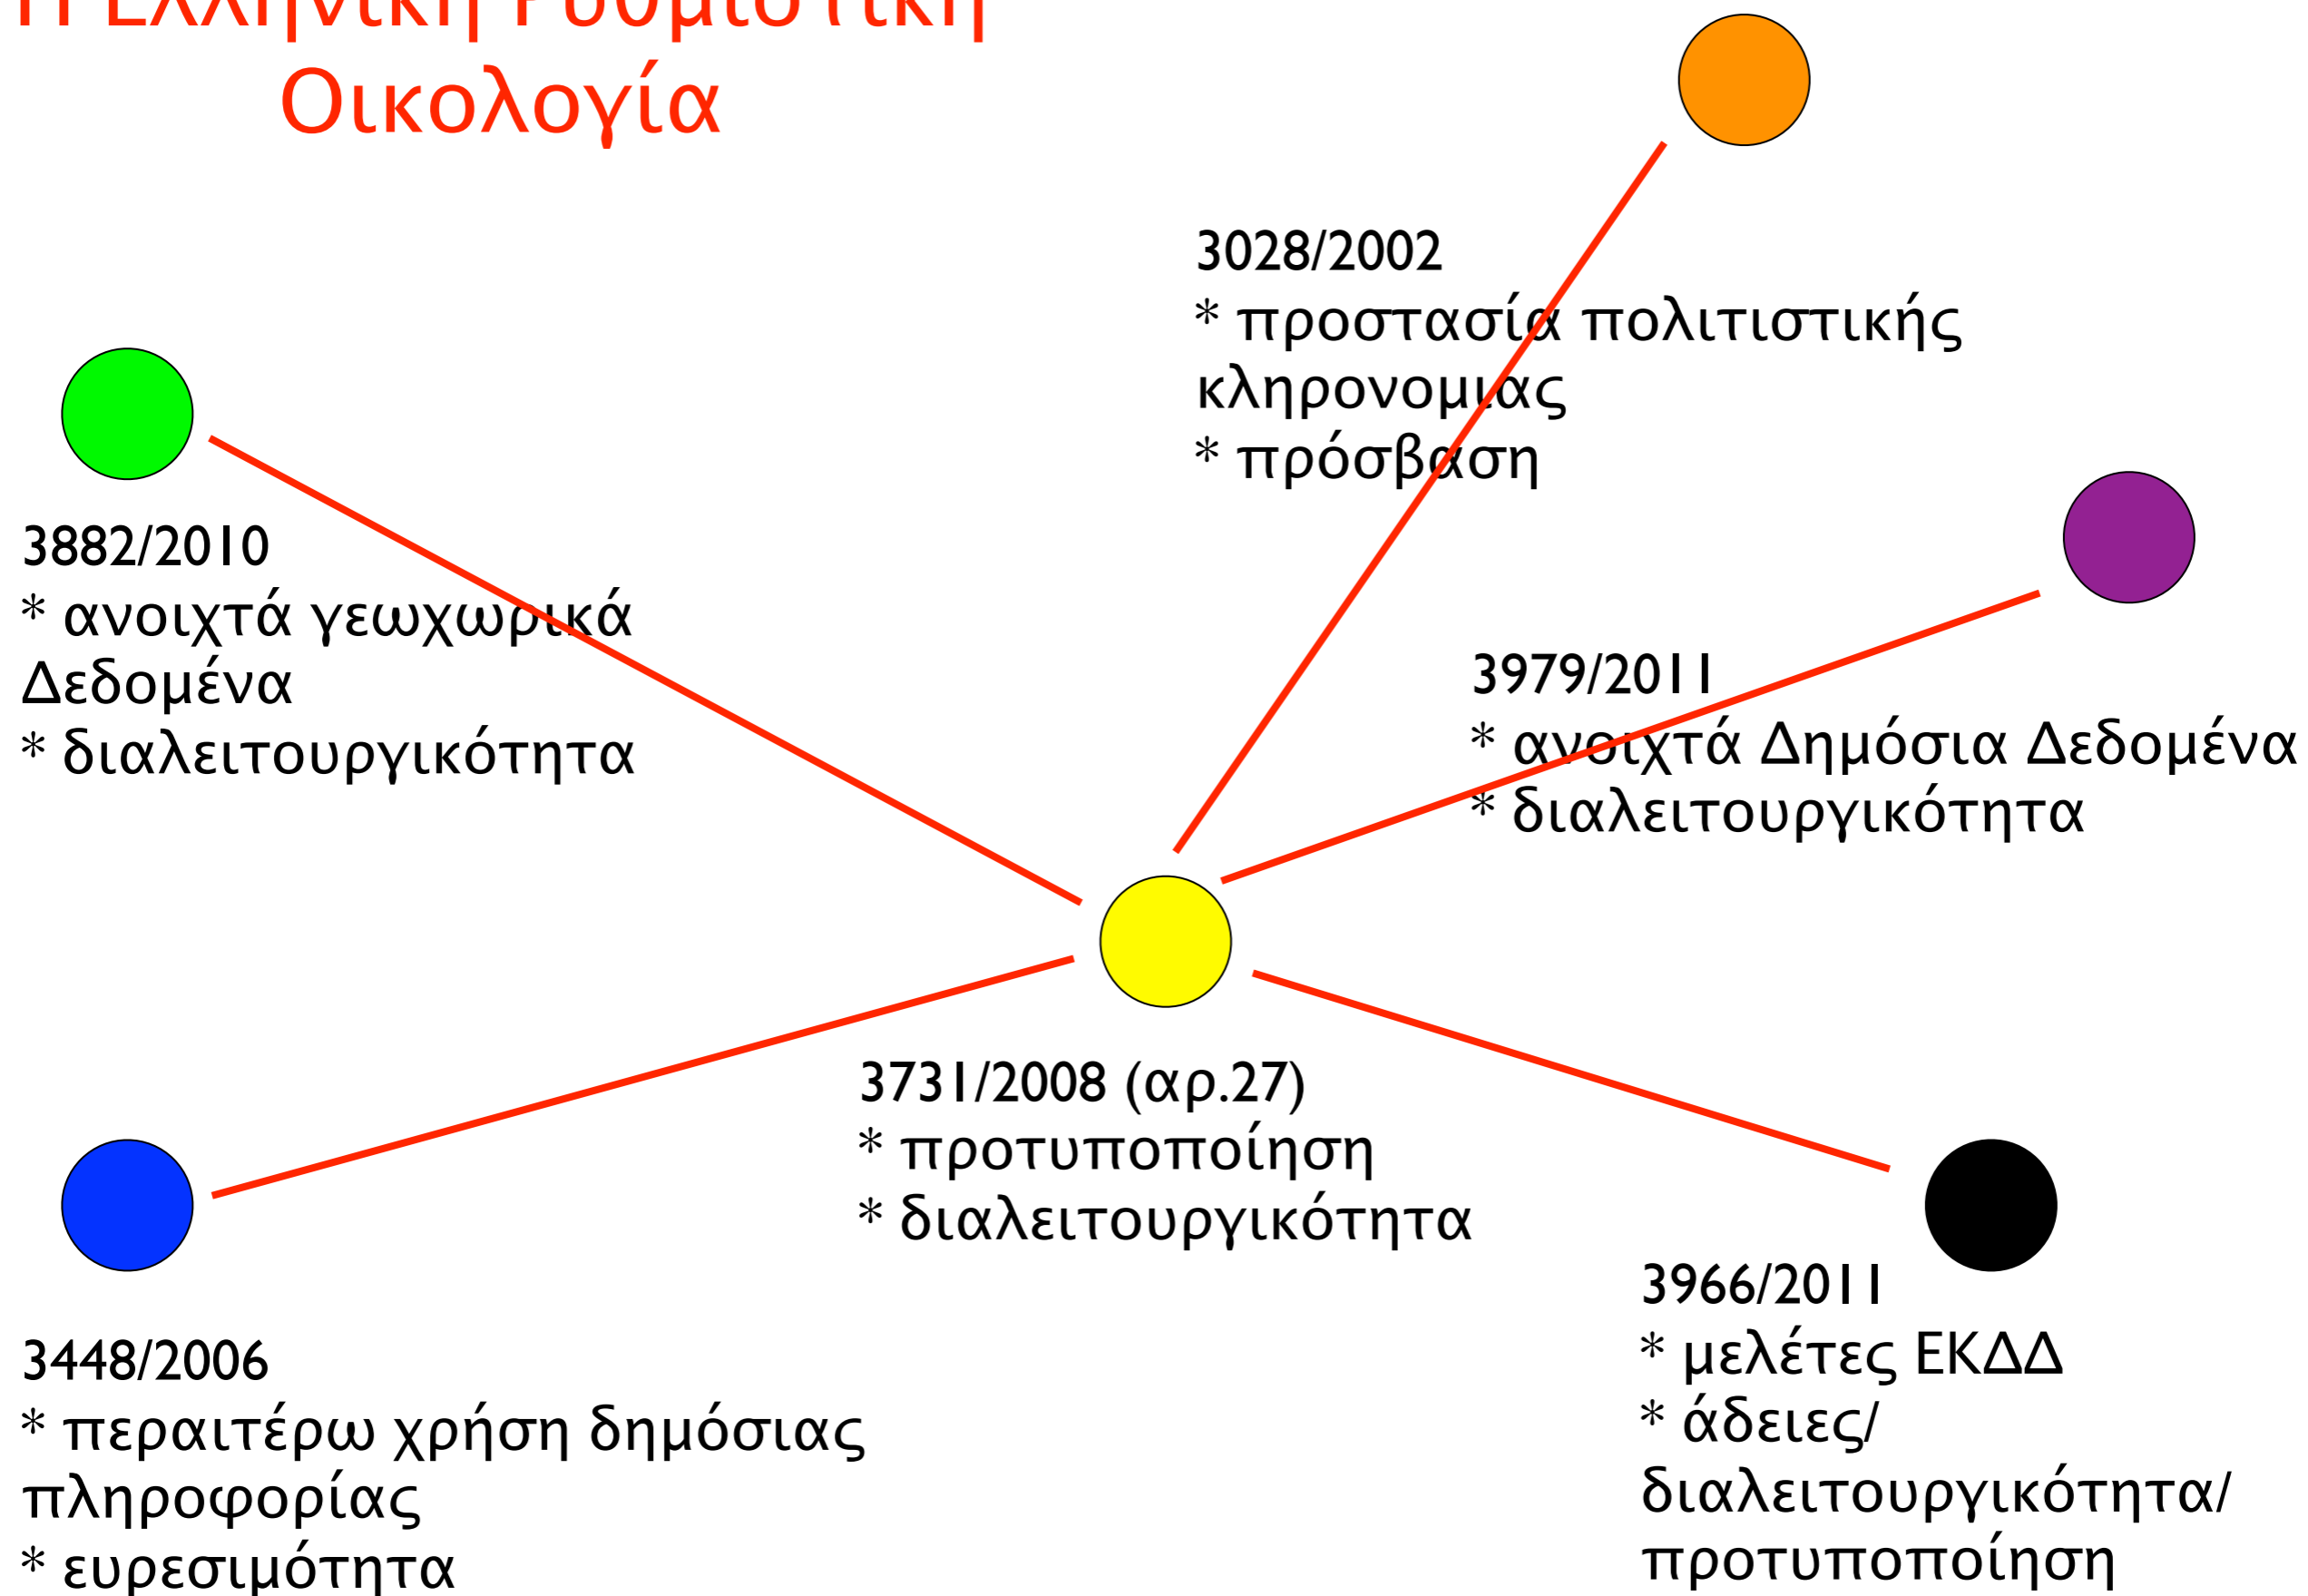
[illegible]
Οικολογία

3028/2002
* προστασία πολιτιστικής κληρονομιάς
* πρόσβαση

3882/2010
* ανοιχτά γεωχωρικά Δεδομένα
* διαλειτουργικότητα

3979/2011
* ανοιχτά Δημόσια Δεδομένα
* διαλειτουργικότητα

3731/2008 (αρ.27)
* προτυποποίηση
* διαλειτουργικότητα

3966/2011
* μελέτες ΕΚΔΔ
* άδειες/ διαλειτουργικότητα/ προτυποποίηση

3448/2006
* περαιτέρω χρήση δημόσιας πληροφορίας
* ευρεσιμότητα